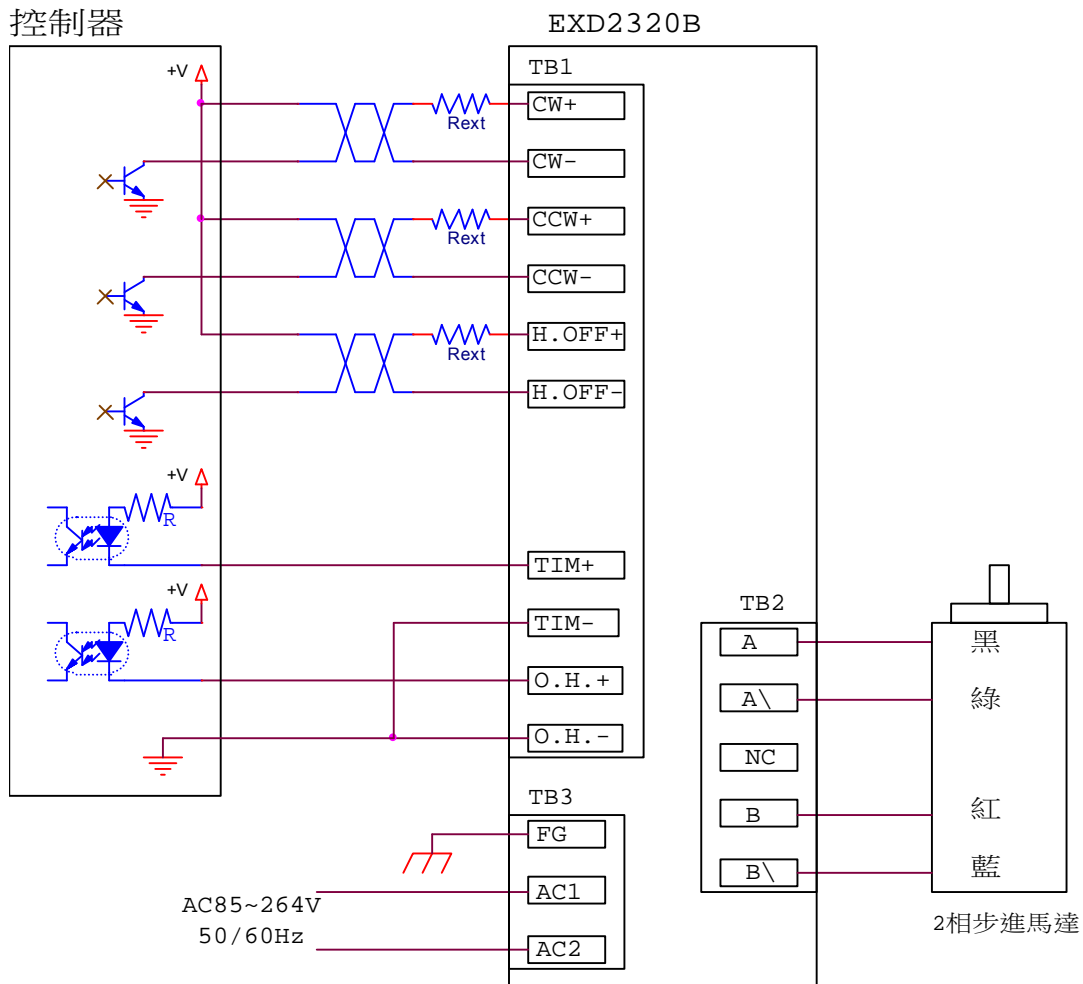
控制器

EXD2320B

TB1

+V

Rext

CW+

CW-

Rext

CCW+

CCW-

Rext

H.OFF+

H.OFF-

+V

R

TIM+

+V

R

TIM-

O.H.+

O.H.-

TB2

A

A\

NC

B

B\

黑

綠

紅

藍

2相步進馬達

TB3

FG

AC1

AC85~264V
50/60Hz

AC2